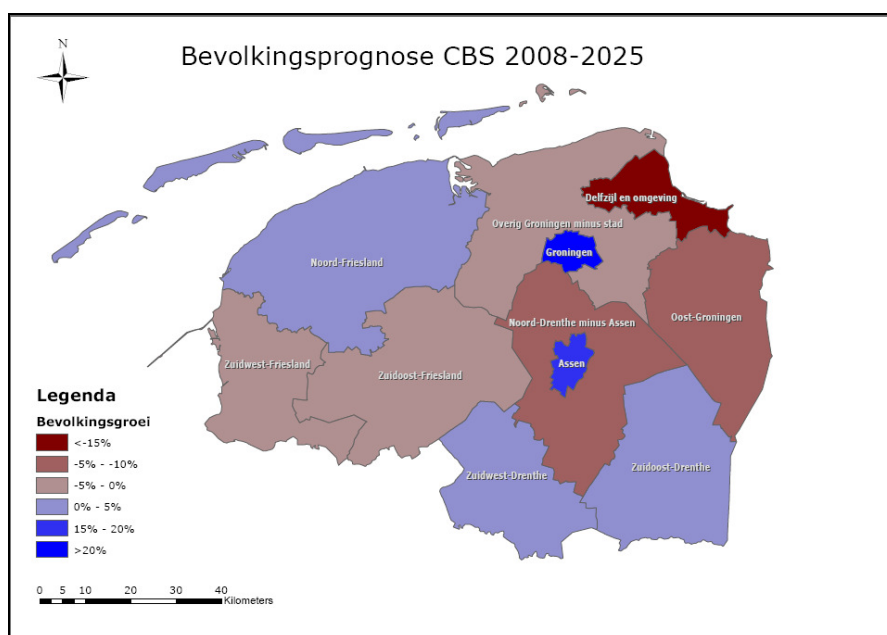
N

Bevolkingsprognose CBS 2008-2025

Noord-Friesland

Overig Groningen minus stad

Delfzijl en omgeving

Groningen

Oost-Groningen

Noord-Drenthe minus Assen

Zuidwest-Friesland

Zuidoost-Friesland

Assen

Zuidwest-Drenthe

Zuidoost-Drenthe

Legenda

Bevolkingsgroei

<-15%

-5% - -10%

-5% - 0%

0% - 5%

15% - 20%

>20%

0 5 10 20 30 40 Kilometers